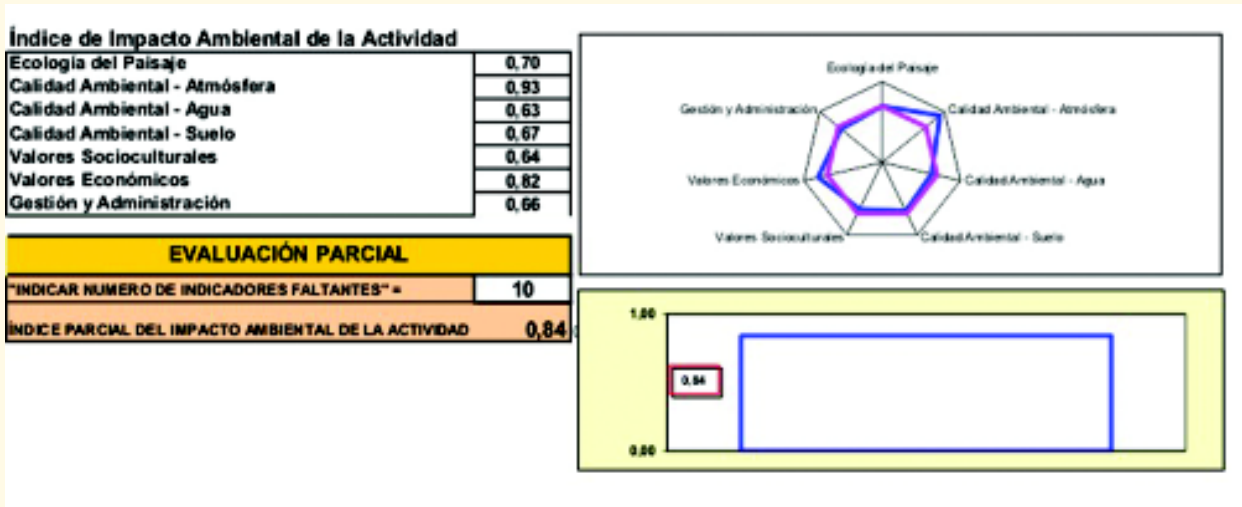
Índice de Impacto Ambiental de la Actividad

| | |
|---|---|
| Ecologia del Paisaje | 0,70 |
| Calidad Ambiental - Atmósfera | 0,93 |
| Calidad Ambiental - Agua | 0,63 |
| Calidad Ambiental - Suelo | 0,67 |
| Valores Socioculturales | 0,64 |
| Valores Económicos | 0,82 |
| Gestión y Administración | 0,66 |

EVALUACIÓN PARCIAL

"INDICAR NUMERO DE INDICADORES FALTANTES" = 10

ÍNDICE PARCIAL DEL IMPACTO AMBIENTAL DE LA ACTIVIDAD 0,84

Ecologia del Paisaje
Calidad Ambiental - Atmósfera
Calidad Ambiental - Agua
Calidad Ambiental - Suelo
Valores Socioculturales
Valores Económicos
Gestión y Administración

1,00
0,84
0,00